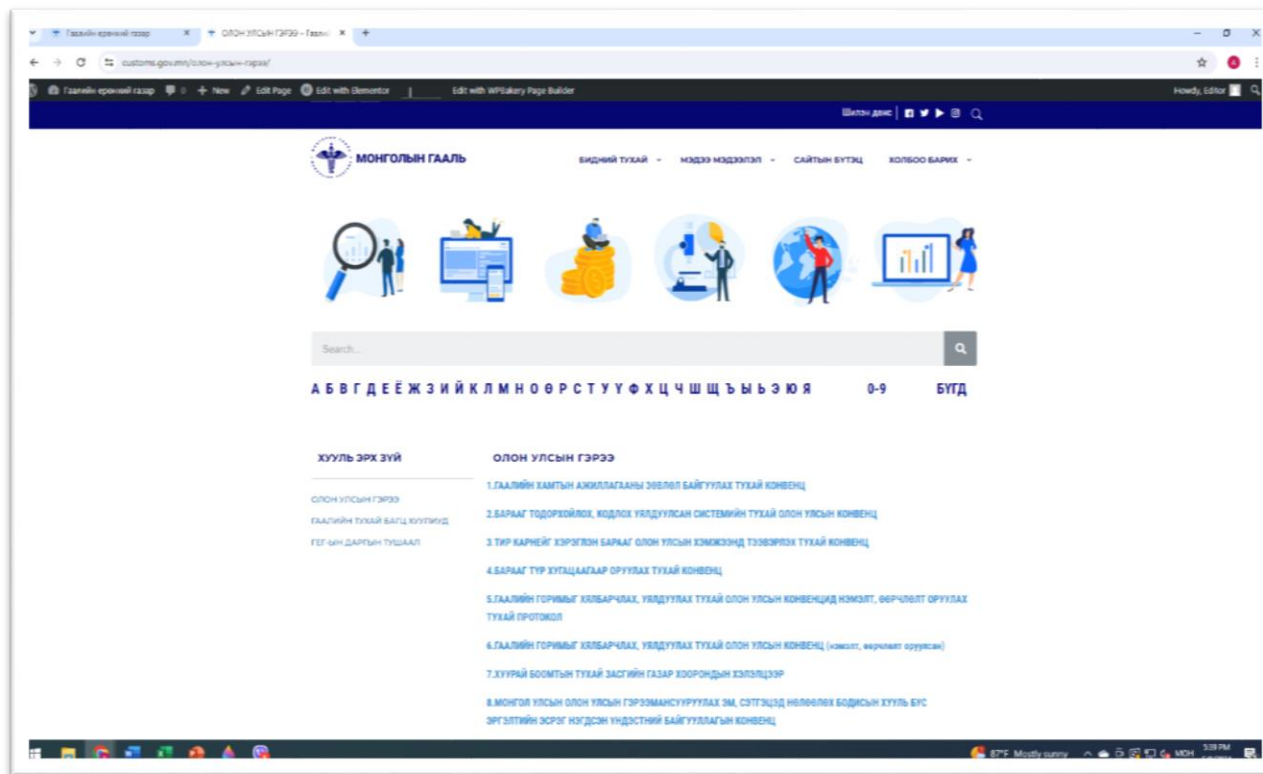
Гаалийн ерөнхий газар ×
ОЛОН УЛСЫН ГЭРЭЭ – Гаалийн ×
+

customs.gov.mn/олон-улсын-гэрээ/

Гаалийн ерөнхий газар 0 + New Edit Page Edit with Elementor Edit with WPBakery Page Builder Howdy, Editor

Шилэн данс

МОНГОЛЫН ГААЛЬ

БИДНИЙ ТУХАЙ МЭДЭЭ МЭДЭЭЛЭЛ САЙТЫН БҮТЭЦ ХОЛБОО БАРИХ

Search...

А Б В Г Д Е Ё Ж З И Й К Л М Н О Ө П Р С Т У Ү Ф Х Ц Ч Ш Щ Ъ Ы Ь Э Ю Я 0-9 БҮГД

ХУУЛЬ ЭРХ ЗҮЙ

ОЛОН УЛСЫН ГЭРЭЭ
ГААЛИЙН ТУХАЙ БАГЦ ХУУЛИУД
ГЕГ-ЫН ДАРГЫН ТУШААЛ

ОЛОН УЛСЫН ГЭРЭЭ

1.ГААЛИЙН ХАМТЫН АЖИЛЛАГААНЫ ЗӨВЛӨЛ БАЙГУУЛАХ ТУХАЙ КОНВЕНЦ

2.БАРААГ ТОДОРХОЙЛОХ, КОДЛОХ УЯЛДУУЛСАН СИСТЕМИЙН ТУХАЙ ОЛОН УЛСЫН КОНВЕНЦ

3.ТИР КАРНЕЙГ ХЭРЭГЛЭН БАРААГ ОЛОН УЛСЫН ХЭМЖЭЭНД ТЭЭВЭРЛЭХ ТУХАЙ КОНВЕНЦ

4.БАРААГ ТҮР ХУГАЦААГААР ОРУУЛАХ ТУХАЙ КОНВЕНЦ

5.ГААЛИЙН ГОРИМЫГ ХЯЛБАРЧЛАХ, УЯЛДУУЛАХ ТУХАЙ ОЛОН УЛСЫН КОНВЕНЦИД НЭМЭЛТ, ӨӨРЧЛӨЛТ ОРУУЛАХ ТУХАЙ ПРОТОКОЛ

6.ГААЛИЙН ГОРИМЫГ ХЯЛБАРЧЛАХ, УЯЛДУУЛАХ ТУХАЙ ОЛОН УЛСЫН КОНВЕНЦ (нэмэлт, өөрчлөлт оруулсан)

7.ХУУРАЙ БООМТЫН ТУХАЙ ЗАСГИЙН ГАЗАР ХООРОНДЫН ХЭЛЭЛЦЭЭР

8.МОНГОЛ УЛСЫН ОЛОН УЛСЫН ГЭРЭЭМАНСУУРУУЛАХ ЭМ, СЭТГЭЦЭД НӨЛӨӨЛӨХ БОДИСЫН ХУУЛЬ БУС ЭРГЭЛТИЙН ЭСРЭГ НЭГДСЭН ҮНДЭСТНИЙ БАЙГУУЛЛАГЫН КОНВЕНЦ

87°F Mostly sunny МОН 5:39 PM